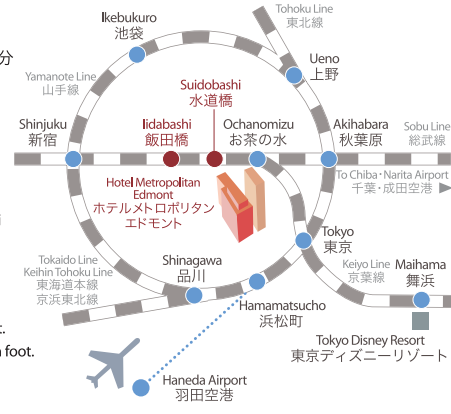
分

Ikebukuro
池袋

Tohoku Line
東北線

Ueno
上野

Yamanote Line
山手線

Suidobashi
水道橋

Shinjuku
新宿

Iidabashi
飯田橋

Ochanomizu
お茶の水

Akihabara
秋葉原

Sobu Line
総武線

Hotel Metropolitan Edmont
ホテルメトロポリタン エドモント

To Chiba・Narita Airport
千葉・成田空港

Tokyo
東京

Keiyo Line
京葉線

Maihama
舞浜

Tokaido Line
Keihin Tohoku Line
東海道本線
京浜東北線

Shinagawa
品川

Hamamatsucho
浜松町

Tokyo Disney Resort
東京ディズニーリゾート

t.

n foot.

Haneda Airport
羽田空港